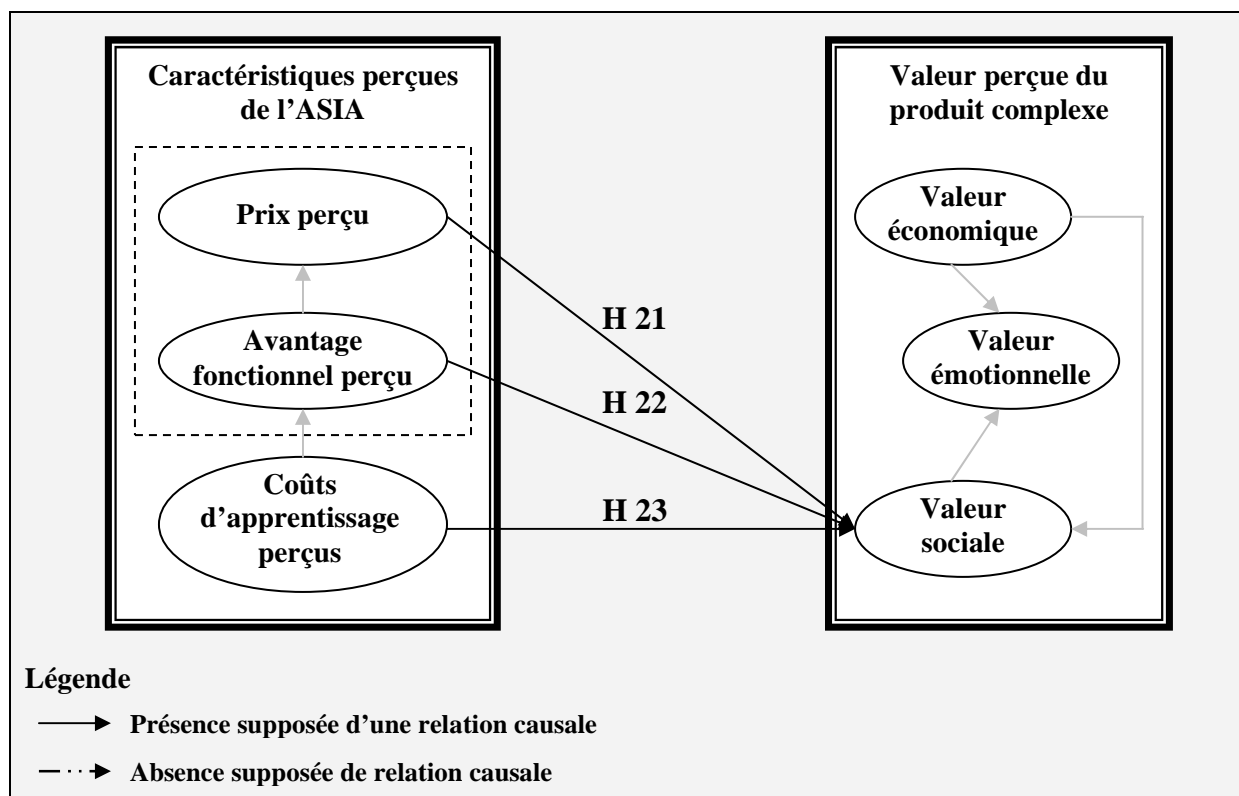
Caractéristiques perçues de l'ASIA

Prix perçu

Avantage fonctionnel perçu

Coûts d'apprentissage perçus

H 21

H 22

H 23

Valeur perçue du produit complexe

Valeur économique

Valeur émotionnelle

Valeur sociale

Légende

Présence supposée d'une relation causale

Absence supposée de relation causale